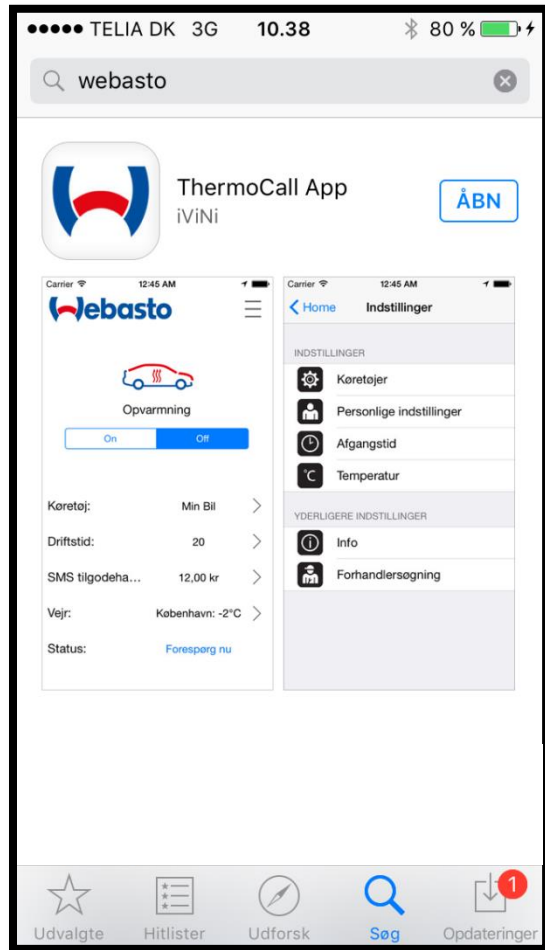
●●●●● TELIA DK 3G 10.38 80 %

webasto

ThermoCall App
iViNi

ÅBN

Carrier 12:45 AM

Webasto

Opvarmning

On Off

Køretøj: Min Bil
Driftstid: 20
SMS tilgodeha... 12,00 kr
Vejr: København: -2°C
Status: Forespørg nu

Carrier 12:45 AM

Home Indstillinger

INDSTILLINGER
Køretøjer
Personlige indstillinger
Afgangstid
°C Temperatur

YDERLIGERE INDSTILLINGER
Info
Forhandlersøgning

Udvalgte Hitlister Udforsk Søg 1 Opdateringer